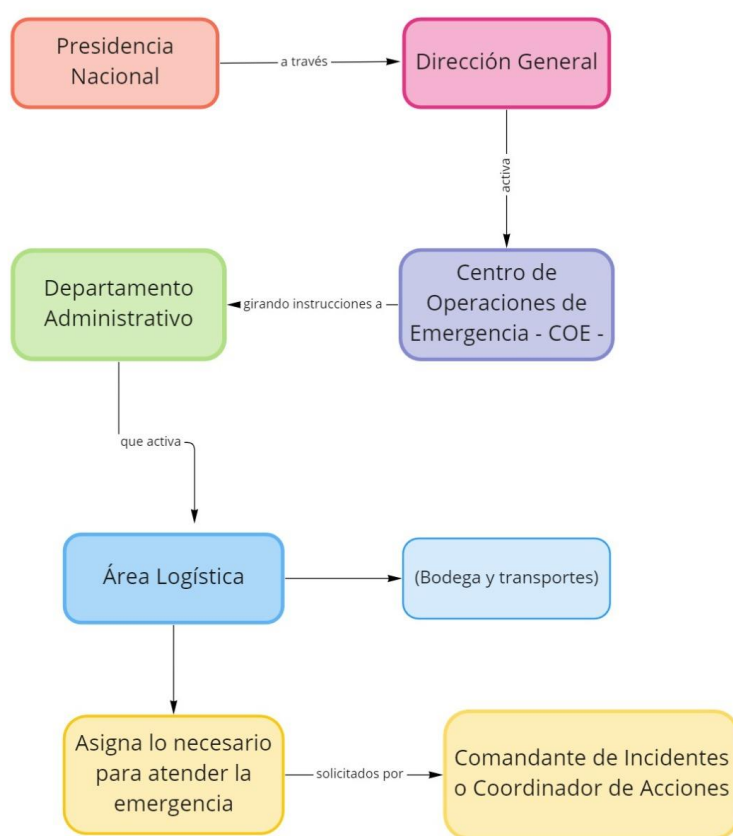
Presidencia Nacional

a través

Dirección General

activa

Centro de Operaciones de Emergencia - COE -

girando instrucciones a

Departamento Administrativo

que activa

Área Logística

(Bodega y transportes)

Asigna lo necesario para atender la emergencia

solicitados por

Comandante de Incidentes o Coordinador de Acciones